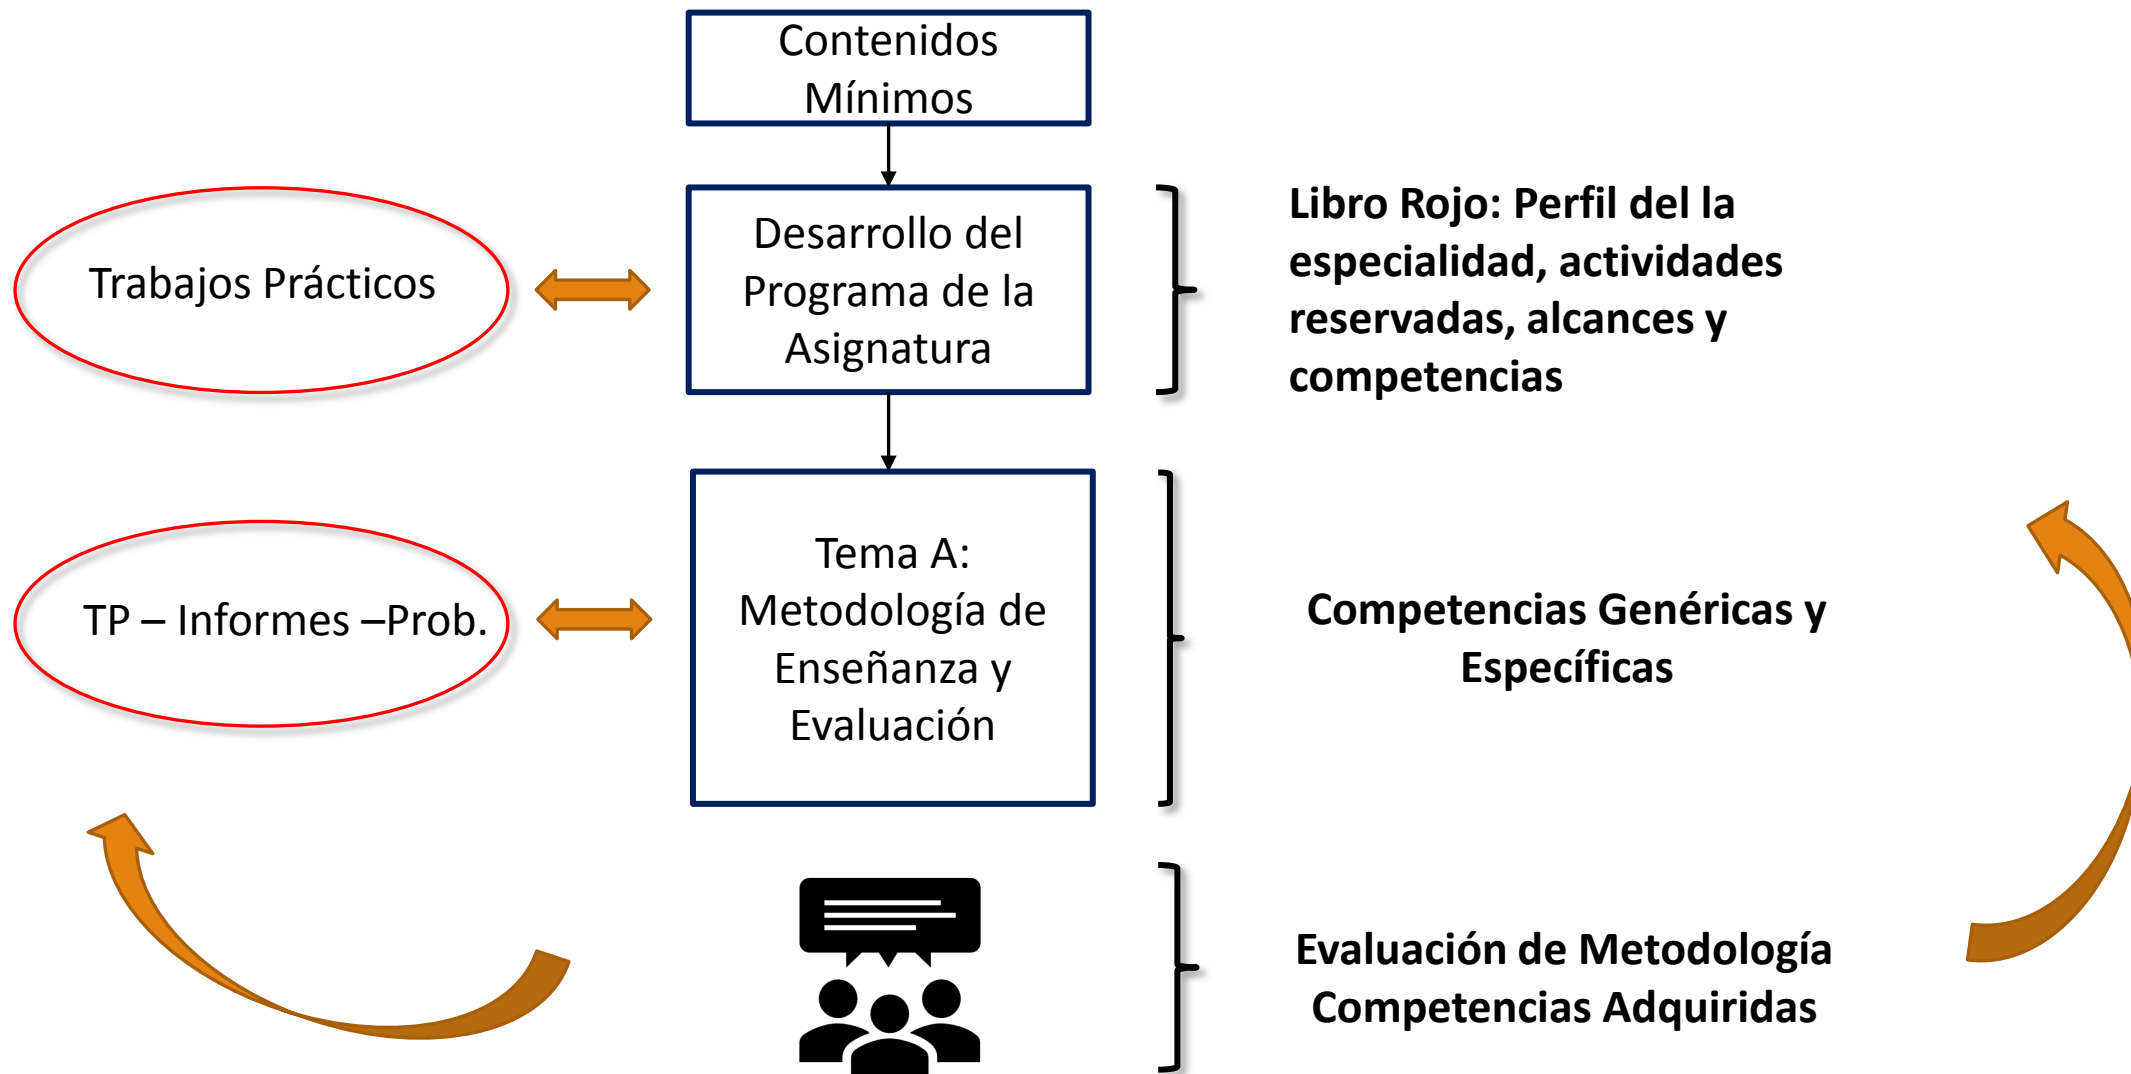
Contenidos Mínimos

Trabajos Prácticos

Desarrollo del Programa de la Asignatura

Libro Rojo: Perfil del la especialidad, actividades reservadas, alcances y competencias

TP – Informes –Prob.

Tema A: Metodología de Enseñanza y Evaluación

Competencias Genéricas y Específicas

Evaluación de Metodología Competencias Adquiridas